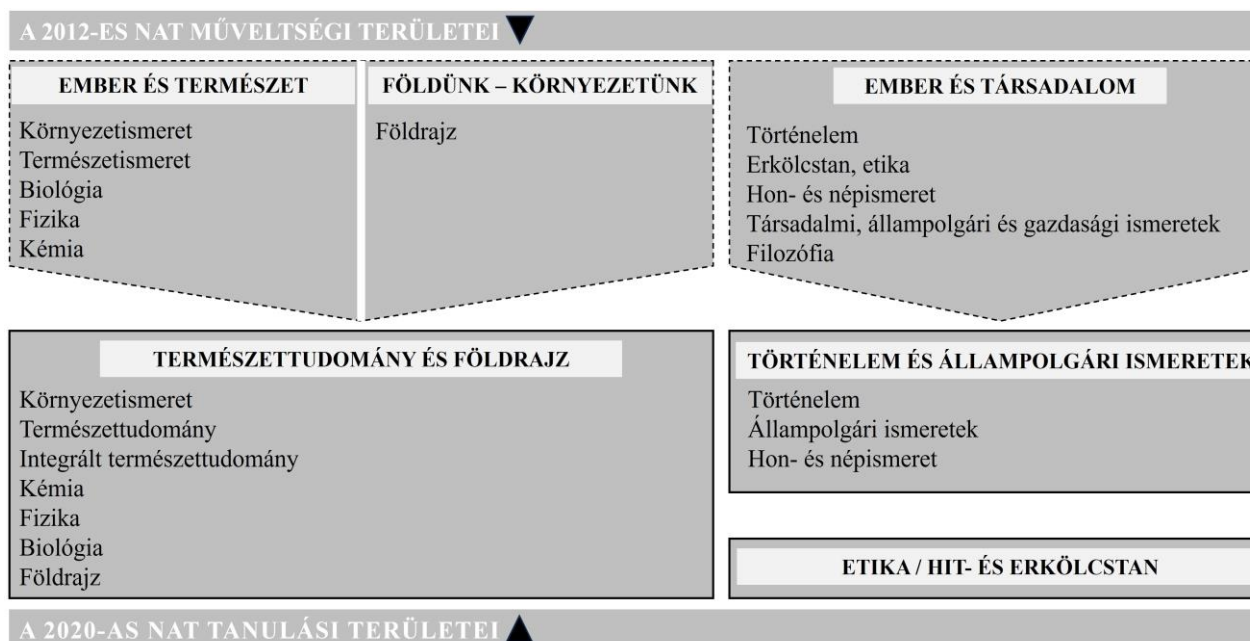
A 2012-ES NAT MŰVELTSÉGI TERÜLETEI

EMBER ÉS TERMÉSZET

Környezetismeret
Természetismeret
Biológia
Fizika
Kémia

FÖLDÜNK – KÖRNYEZETÜNK

Földrajz

EMBER ÉS TÁRSADALOM

Történelem
Erkölcstan, etika
Hon- és népismeret
Társadalmi, állampolgári és gazdasági ismeretek
Filozófia

TERMÉSZETTUDOMÁNY ÉS FÖLDRAJZ

Környezetismeret
Természettudomány
Integrált természettudomány
Kémia
Fizika
Biológia
Földrajz

TÖRTÉNELEM ÉS ÁLLAMPOLGÁRI ISMERETEK

Történelem
Állampolgári ismeretek
Hon- és népismeret

ETIKA / HIT- ÉS ERKÖLCSTAN

A 2020-AS NAT TANULÁSI TERÜLETEI